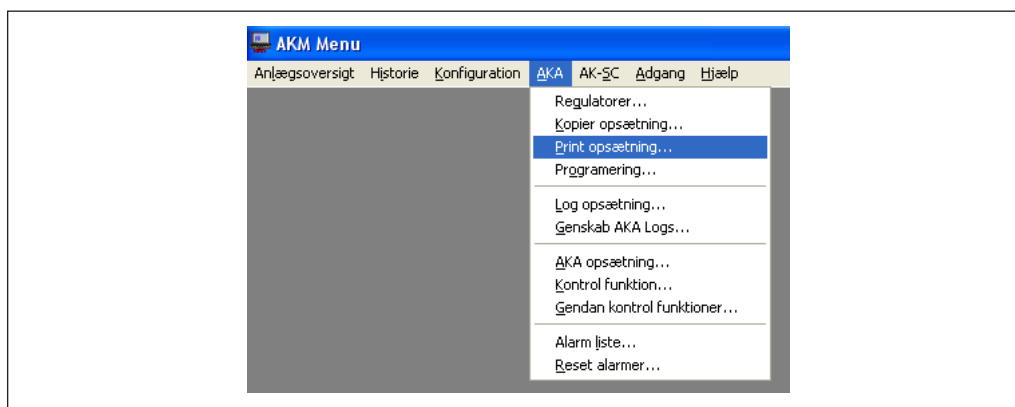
AKM Menu

Anlægsoversigt Historie Konfiguration AKA AK-SC Adgang Hjælp

Regulatorer...
Kopier opsætning...
Print opsætning...
Programering...

Log opsætning...
Genskab AKA Logs...

AKA opsætning...
Kontrol funktion...
Gendan kontrol funktioner...

Alarm liste...
Reset alarmer...